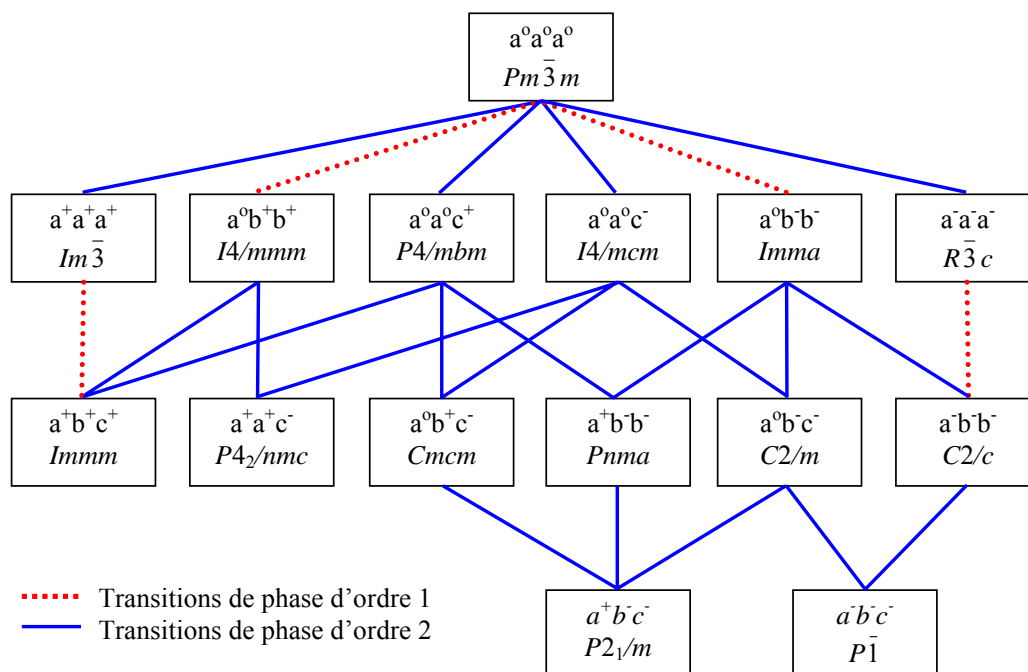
$a^o a^o a^o$
$Pm\bar{3}m$

$a^+a^+a^+$
$Im\bar{3}$

$a^o b^+ b^+$
$I4/mmm$

$a^o a^o c^+$
$P4/mbm$

$a^o a^o c^-$
$I4/mcm$

$a^o b^- b^-$
$Imma$

$a^- a^- a^-$
$R\bar{3}c$

$a^+ b^+ c^+$
$Immm$

$a^+ a^+ c^-$
$P4_2/nmc$

$a^o b^+ c^-$
$Cmcm$

$a^+ b^- b^-$
$Pnma$

$a^o b^- c^-$
$C2/m$

$a^- b^- b^-$
$C2/c$

$a^+ b^- c^-$
$P2_1/m$

$a^- b^- c^-$
$P\bar{1}$

Transitions de phase d'ordre 1
Transitions de phase d'ordre 2